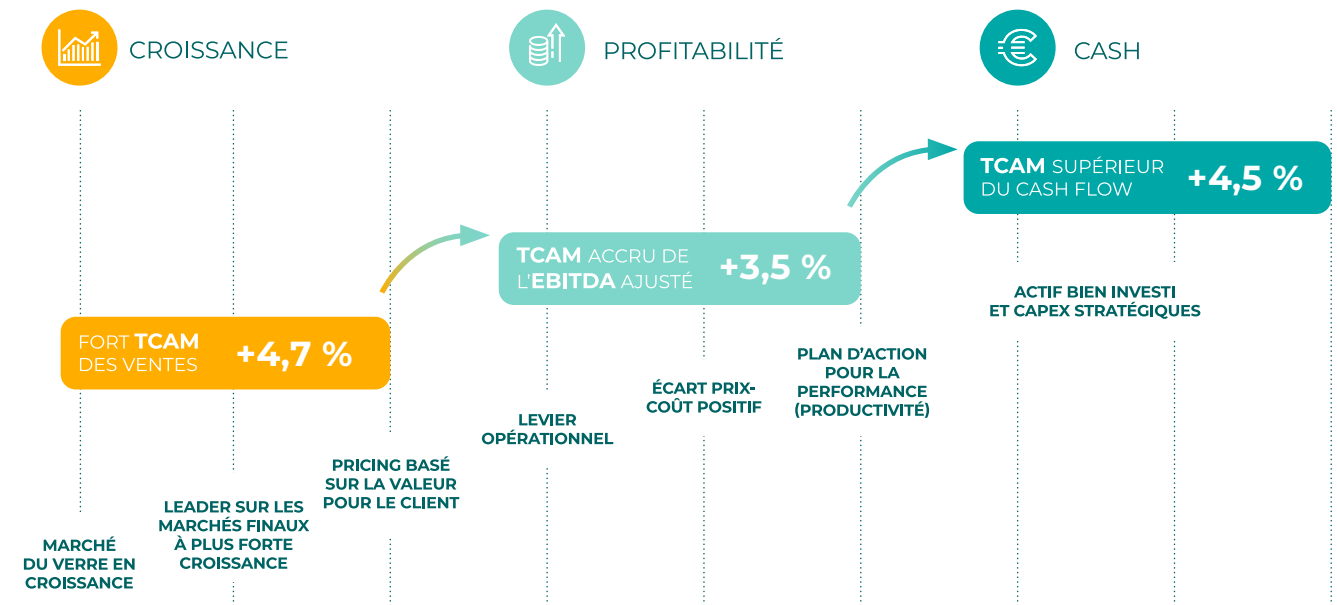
CROISSANCE

PROFITABILITÉ

CASH

TCAM SUPÉRIEUR DU CASH FLOW +4,5 %

TCAM ACCRU DE L'EBITDA AJUSTÉ +3,5 %

ACTIF BIEN INVESTI ET CAPEX STRATÉGIQUES

FORT TCAM DES VENTES +4,7 %

PLAN D'ACTION POUR LA PERFORMANCE (PRODUCTIVITÉ)

ÉCART PRIX-COÛT POSITIF

LEVIER OPÉRATIONNEL

PRICING BASÉ SUR LA VALEUR POUR LE CLIENT

LEADER SUR LES MARCHÉS FINAUX À PLUS FORTE CROISSANCE

MARCHÉ DU VERRE EN CROISSANCE